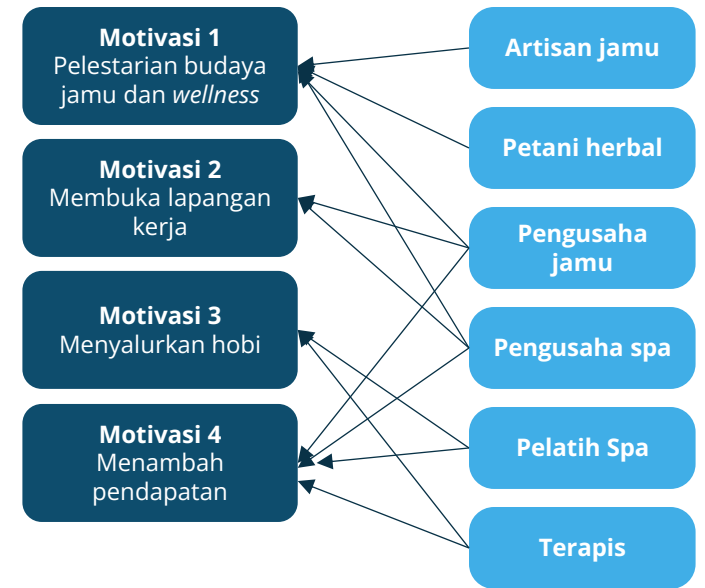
**Motivasi 1**
Pelestarian budaya jamu dan *wellness*

**Motivasi 2**
Membuka lapangan kerja

**Motivasi 3**
Menyalurkan hobi

**Motivasi 4**
Menambah pendapatan

Artisan jamu

Petani herbal

Pengusaha jamu

Pengusaha spa

Pelatih Spa

Terapis